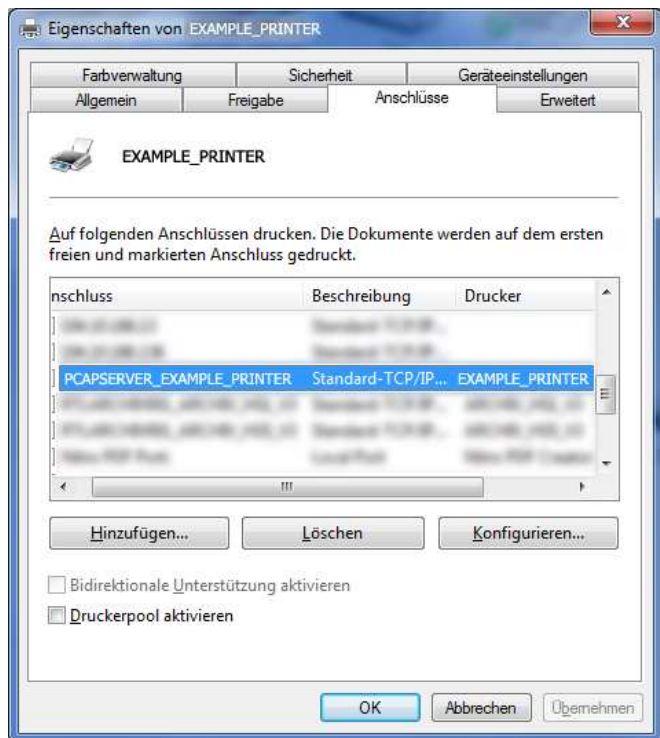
Eigenschaften von EXAMPLE_PRINTER

Farbverwaltung | Sicherheit | Geräteeinstellungen
Allgemein | Freigabe | Anschlüsse | Erweitert

EXAMPLE_PRINTER

Auf folgenden Anschlüssen drucken. Die Dokumente werden auf dem ersten freien und markierten Anschluss gedruckt.

| nschluss | Beschreibung | Drucker |
|---|---|---|
| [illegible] | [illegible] | |
| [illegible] | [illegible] | |
| PCAPSERVER_EXAMPLE_PRINTER | Standard-TCP/IP... | EXAMPLE_PRINTER |
| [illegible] | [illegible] | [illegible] |
| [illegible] | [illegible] | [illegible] |
| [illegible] | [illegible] | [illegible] |

Hinzufügen... Löschen Konfigurieren...

Bidirektionale Unterstützung aktivieren
Druckerpool aktivieren

OK Abbrechen Übernehmen